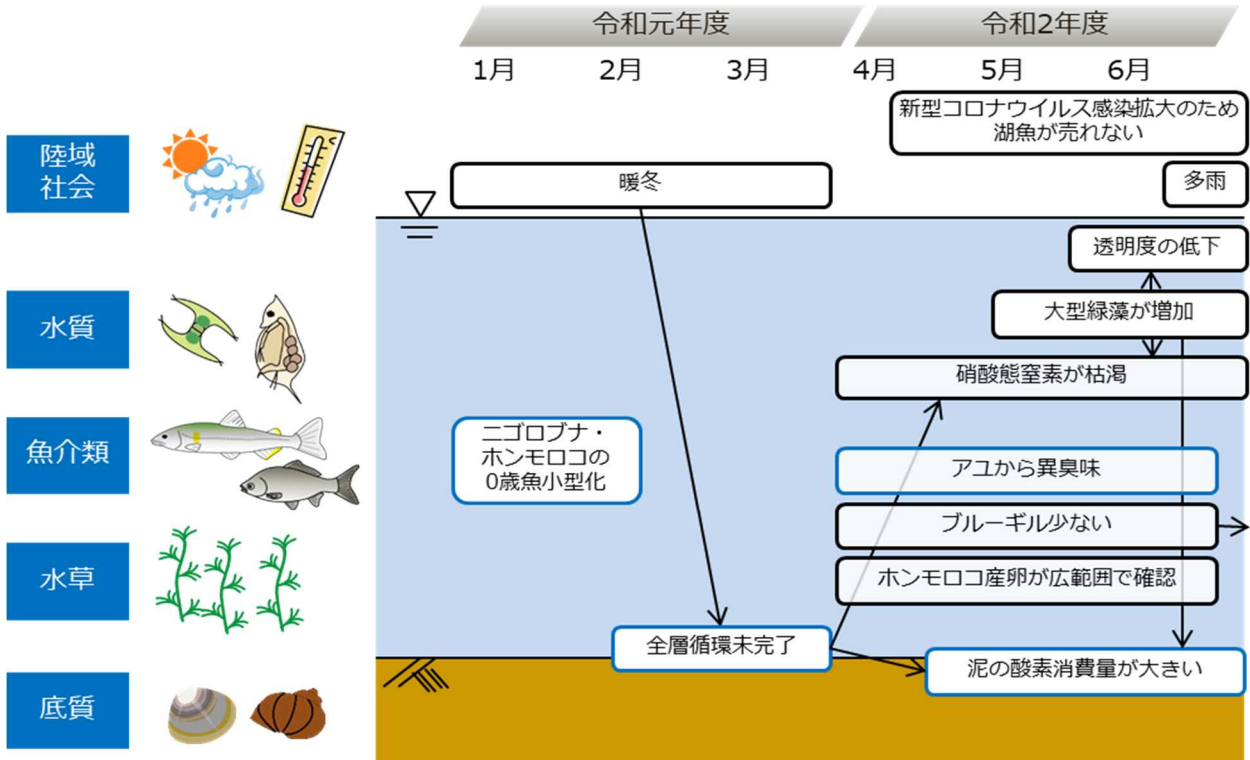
令和元年度

令和2年度

1月 2月 3月 4月 5月 6月

新型コロナウイルス感染拡大のため湖魚が売れない

陸域社会

暖冬

多雨

透明度の低下

水質

大型緑藻が増加

硝酸態窒素が枯渇

魚介類

ニゴロブナ・ホンモロコの0歳魚小型化

アユから異臭味

ブルーギル少ない

水草

ホンモロコ産卵が広範囲で確認

全層循環未完了

底質

泥の酸素消費量が大きい